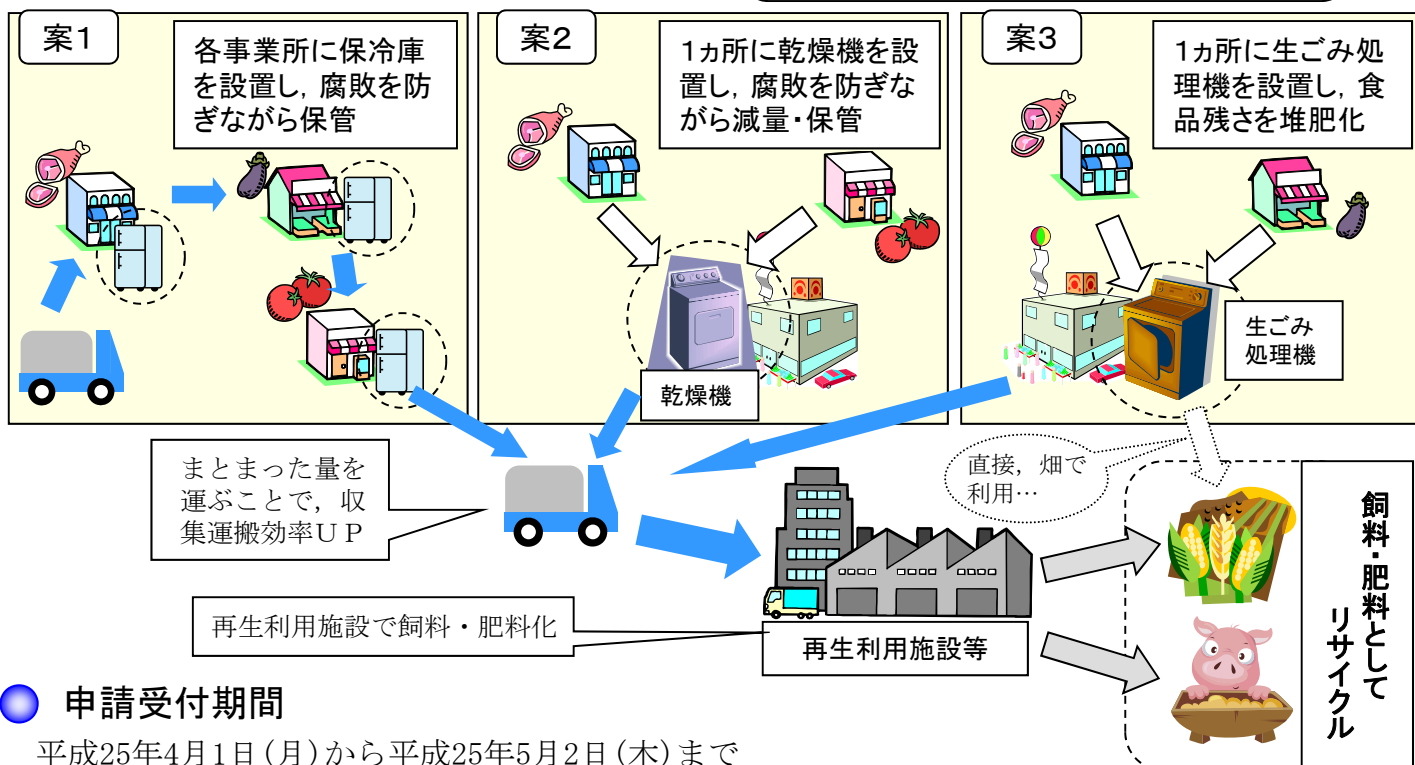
案1

各事業所に保冷庫を設置し，腐敗を防ぎながら保管

案2

1ヵ所に乾燥機を設置し，腐敗を防ぎながら減量・保管

乾燥機

案3

1ヵ所に生ごみ処理機を設置し，食品残さを堆肥化

生ごみ処理機

まとまった量を運ぶことで，収集運搬効率ＵＰ

直接，畑で利用…

再生利用施設で飼料・肥料化

再生利用施設等

飼料・肥料としてリサイクル

申請受付期間

平成25年4月1日（月）から平成25年5月2日（木）まで